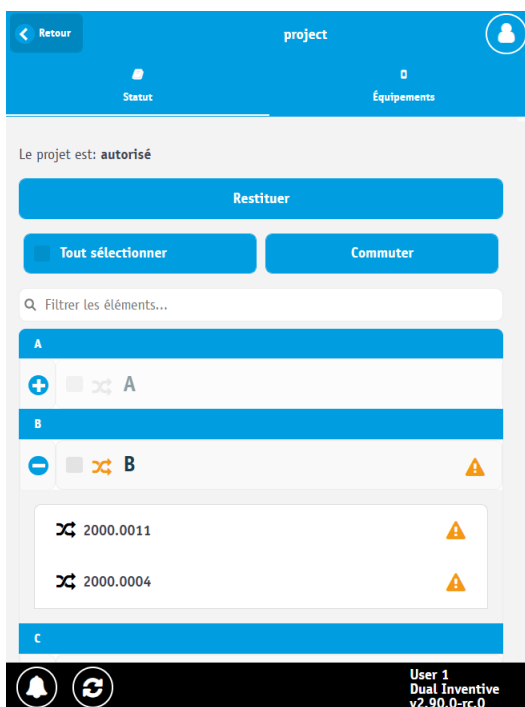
Retour

project

Statut

0
Équipements

Le projet est: **autorisé**

Restituer

Tout sélectionner

Commuter

Filtrer les éléments...

A

A

B

B

2000.0011

2000.0004

C

User 1
Dual Inventive
v2.90.0-rc.0